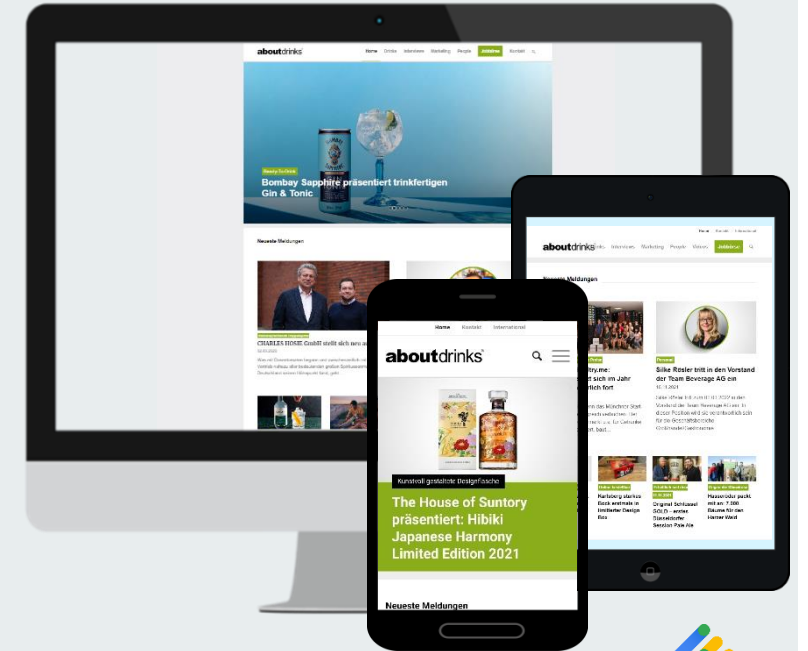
aboutdrinks Home Drinks Interviews Marketing People Jobbörse Kontakt

Ready-To-Drink

Bombay Sapphire präsentiert trinkfertigen Gin & Tonic

Neueste Meldungen

CHARLES HOSIE GmbH stellt sich neu a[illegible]

Home Kontakt Impressum

aboutdrinks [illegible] Interviews Marketing People Videos Jobbörse

Neueste Meldungen

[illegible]try.me: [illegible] sich im Jahr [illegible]rlich fort

Personal

Silke Rösler tritt in den Vorstand der Team Beverage AG ein

Flensburger startet Bock erstmals in limitierter Design Box

Original Schlüssel GOLD – erstes Sternstoffer Session Pale Ale

Hasseröder pocht, mit den 7.000 Bäume für den Harzer Wald

Home Kontakt Internet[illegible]

aboutdrinks

Kunstvoll gestaltete Designflasche

The House of Suntory präsentiert: Hibiki Japanese Harmony Limited Edition 2021

Neueste Meldungen